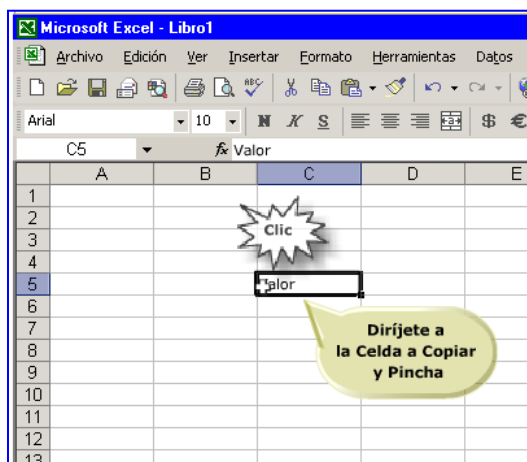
Microsoft Excel - Libro1

Archivo Edición Ver Insertar Formato Herramientas Datos

Arial 10 N K S $ €

C5 fx Valor

|    | A | B | C | D | E |
|----|---|---|---|---|---|
| 1  |   |   |   |   |   |
| 2  |   |   |   |   |   |
| 3  |   |   |   |   |   |
| 4  |   |   |   |   |   |
| 5  |   |   | Valor |   |   |
| 6  |   |   |   |   |   |
| 7  |   |   |   |   |   |
| 8  |   |   |   |   |   |
| 9  |   |   |   |   |   |
| 10 |   |   |   |   |   |
| 11 |   |   |   |   |   |
| 12 |   |   |   |   |   |
| 13 |   |   |   |   |   |

Clic

Diríjete a la Celda a Copiar y Pincha